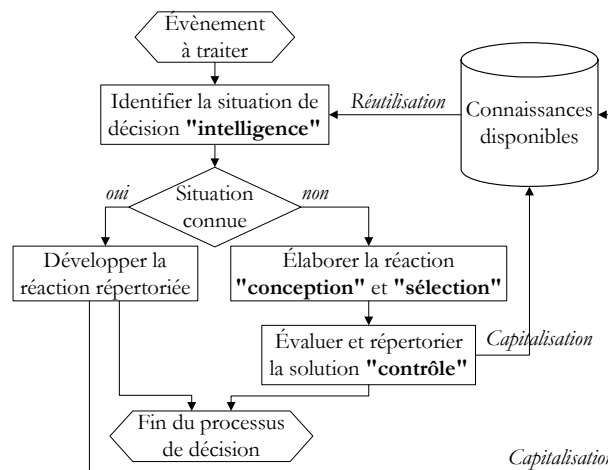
Évènement à traiter

Identifier la situation de décision **"intelligence"**

*Réutilisation*

Connaissances disponibles

Situation connue

*oui*

*non*

Développer la réaction répertoriée

Élaborer la réaction **"conception"** et **"sélection"**

Évaluer et répertorier la solution **"contrôle"**

*Capitalisation*

Fin du processus de décision

*Capitalisation*